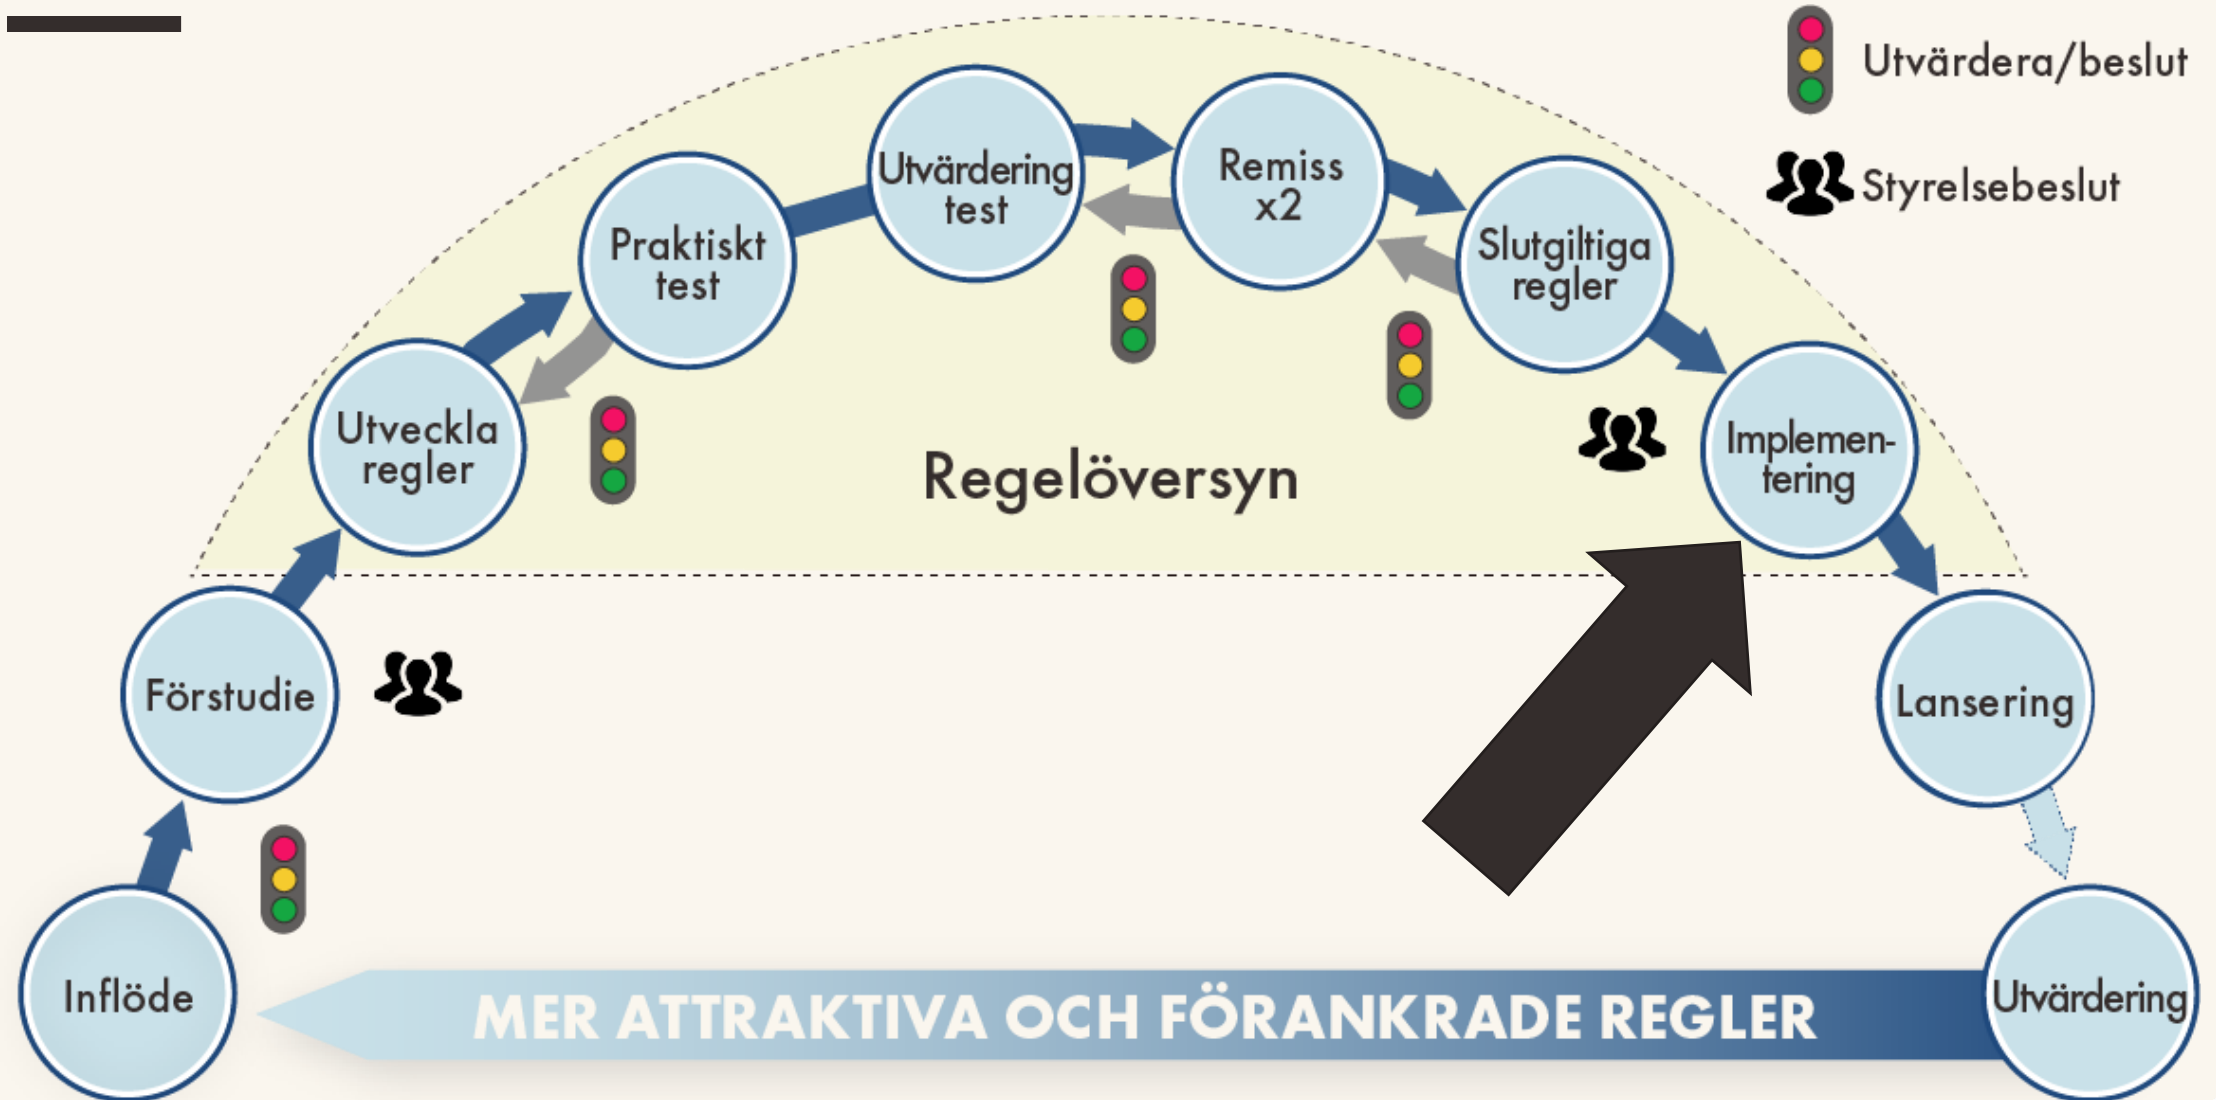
Utvärdera/beslut

Styrelsebeslut

Utvärdering test

Remiss x2

Praktiskt test

Slutgiltiga regler

Utveckla regler

Regelöversyn

Implementering

Förstudie

Lansering

Inflöde

MER ATTRAKTIVA OCH FÖRANKRADE REGLER

Utvärdering